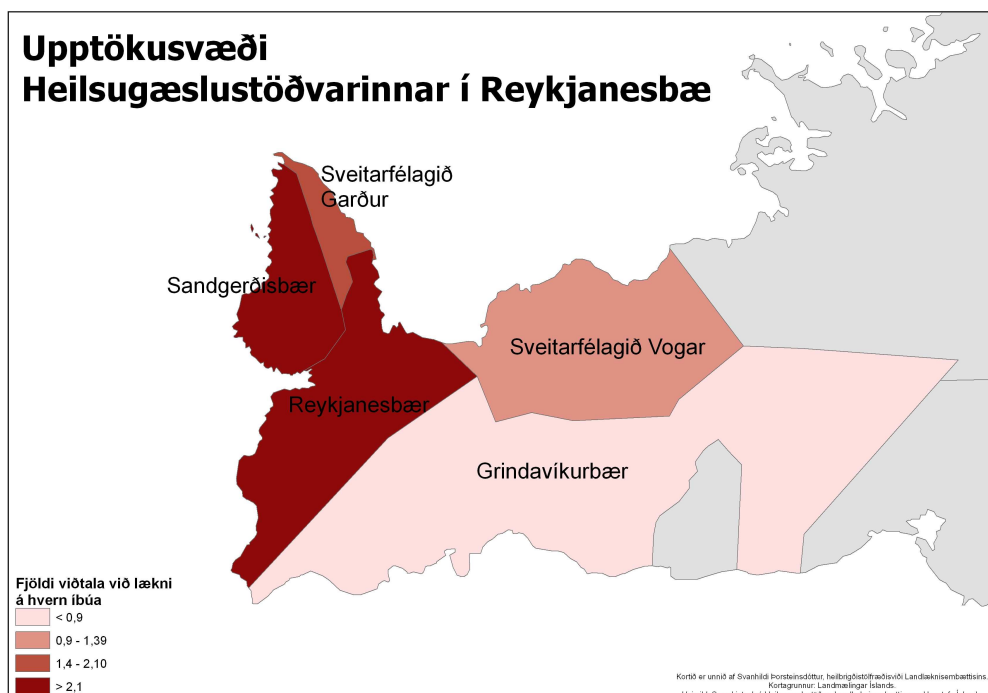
Upptökusvæði
Heilsugæslustöðvarinnar í Reykjanesbæ

Sveitarfélagið Garður

Sandgerðisbær

Sveitarfélagið Vogar

Reykjanesbær

Grindavíkurbær

Fjöldi viðtala við lækni á hvern íbúa

< 0,9

0,9 - 1,39

1,4 - 2,10

> 2,1

Kortið er unnið af Svanhildi Þorsteinsdóttur, heilbrigðistölfræðisviði Landlæknisembættisins.
Kortagrunnur: Landmælingar Íslands.
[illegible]